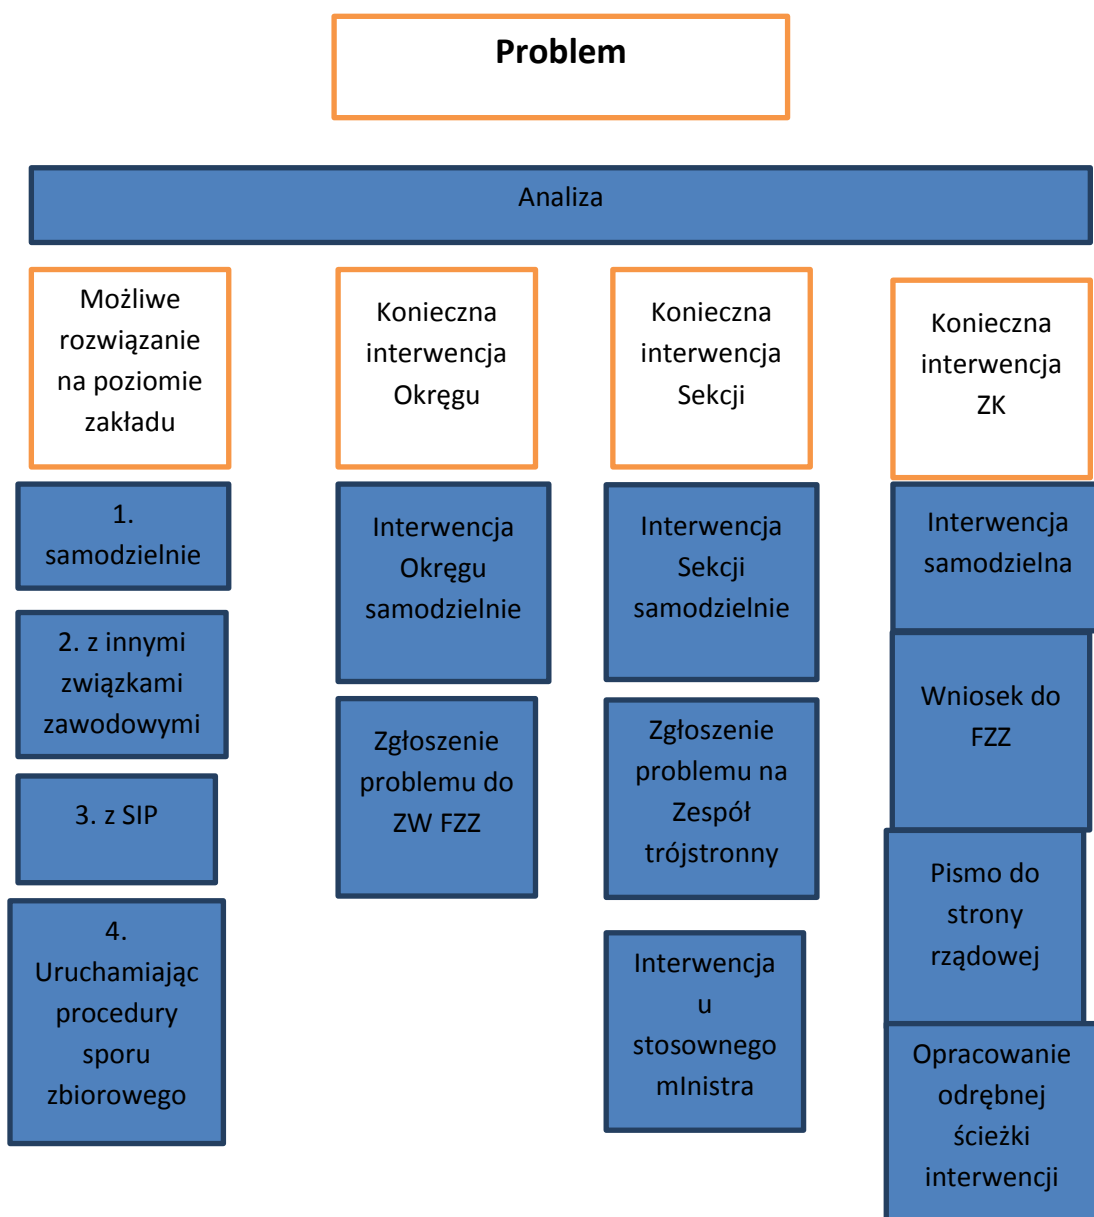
Problem

Analiza

Możliwe rozwiązanie na poziomie zakładu

1. samodzielnie

2. z innymi związkami zawodowymi

3. z SIP

4. Uruchamiając procedury sporu zbiorowego

Konieczna interwencja Okręgu

Interwencja Okręgu samodzielnie

Zgłoszenie problemu do ZW FZZ

Konieczna interwencja Sekcji

Interwencja Sekcji samodzielnie

Zgłoszenie problemu na Zespół trójstronny

Interwencja u stosownego mInistra

Konieczna interwencja ZK

Interwencja samodzielna

Wniosek do FZZ

Pismo do strony rządowej

Opracowanie odrębnej ścieżki interwencji